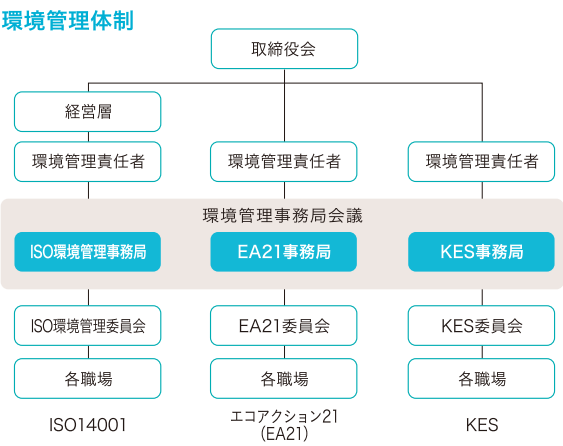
環境管理体制

取締役会

経営層

環境管理責任者

環境管理責任者

環境管理責任者

環境管理事務局会議

ISO環境管理事務局

EA21事務局

KES事務局

ISO環境管理委員会

EA21委員会

KES委員会

各職場

各職場

各職場

ISO14001

エコアクション21 (EA21)

KES